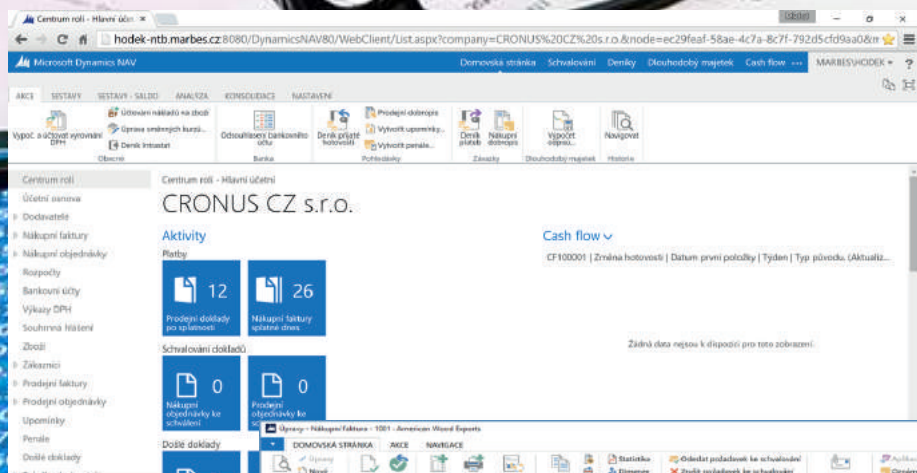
Centrum rolí - Hlavní účet ×
hodek-ntb.marbes.cz:8080/DynamicsNAV80/WebClient/List.aspx?company=CRONUS%20CZ%20s.r.o.&node=ec29feaf-58ae-4c7a-8c7f-792d5cfd9aa0&m
Microsoft Dynamics NAV
Domovská stránka Schvalování Deníky Dlouhodobý majetek Cash flow ··· MARBES\HODEK
AKCE SESTAVY SESTAVY - SALDO ANALÝZA KONSOLIDACE NASTAVENÍ
Výpoč. a účtovat vyrovnání DPH
Účtování nákladů na zboží
Úprava směnných kurzů...
Deník Intrastat
Obecné
Odsouhlasení bankovního účtu
Banka
Deník přijaté hotovosti
Prodejní dobropis
Vytvořit upomínky...
Vytvořit penále...
Pohledávky
Deník plateb
Nákupní dobropis
Závazky
Výpočet odpisů...
Dlouhodobý majetek
Navigovat
Historie
Centrum rolí
Účetní osnova
Dodavatelé
Nákupní faktury
Nákupní objednávky
Rozpočty
Bankovní účty
Výkazy DPH
Souhrnná hlášení
Zboží
Zákazníci
Prodejní faktury
Prodejní objednávky
Upomínky
Penále
Došlé doklady
Centrum rolí - Hlavní účetní
CRONUS CZ s.r.o.
Aktivity
Platby
12
Prodejní doklady po splatnosti
26
Nákupní faktury splatné dnes
Schvalování dokladů
0
Nákupní objednávky ke schválení
0
Prodejní objednávky ke sc
Došlé doklady
Cash flow
CF100001 | Změna hotovosti | Datum první položky | Týden | Typ původu. (Aktualiz...
Žádná data nejsou k dispozici pro toto zobrazení.
Úpravy - Nákupní faktura - 1001 - American Wood Exports
DOMOVSKÁ STRÁNKA AKCE NAVIGACE
Nový
Statistika
Dimenze
Odeslat požadavek ke schválení
Zrušit požadavek ke schválení